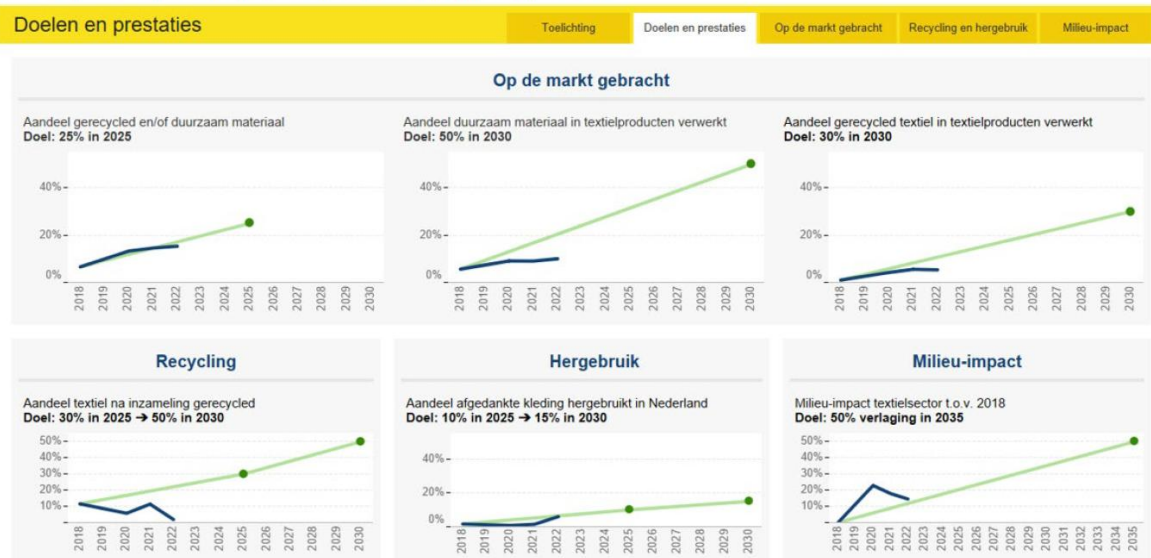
Doelen en prestaties

Toelichting | Doelen en prestaties | Op de markt gebracht | Recycling en hergebruik | Milieu-impact

Op de markt gebracht

Aandeel gerecycled en/of duurzaam materiaal
**Doel: 25% in 2025**

40%
20%
0%
2018 2019 2020 2021 2022 2023 2024 2025 2026 2027 2028 2029 2030

Aandeel duurzaam materiaal in textielproducten verwerkt
**Doel: 50% in 2030**

40%
20%
0%
2018 2019 2020 2021 2022 2023 2024 2025 2026 2027 2028 2029 2030

Aandeel gerecycled textiel in textielproducten verwerkt
**Doel: 30% in 2030**

40%
20%
0%
2018 2019 2020 2021 2022 2023 2024 2025 2026 2027 2028 2029 2030

Recycling

Aandeel textiel na inzameling gerecycled
**Doel: 30% in 2025 ➔ 50% in 2030**

50%
40%
30%
20%
10%
2018 2019 2020 2021 2022 2023 2024 2025 2026 2027 2028 2029 2030

Hergebruik

Aandeel afgedankte kleding hergebruikt in Nederland
**Doel: 10% in 2025 ➔ 15% in 2030**

40%
20%
0%
2018 2019 2020 2021 2022 2023 2024 2025 2026 2027 2028 2029 2030

Milieu-impact

Milieu-impact textielsector t.o.v. 2018
**Doel: 50% verlaging in 2035**

50%
40%
30%
20%
10%
2018 2019 2020 2021 2022 2023 2024 2025 2026 2027 2028 2029 2030 2031 2032 2033 2034 2035